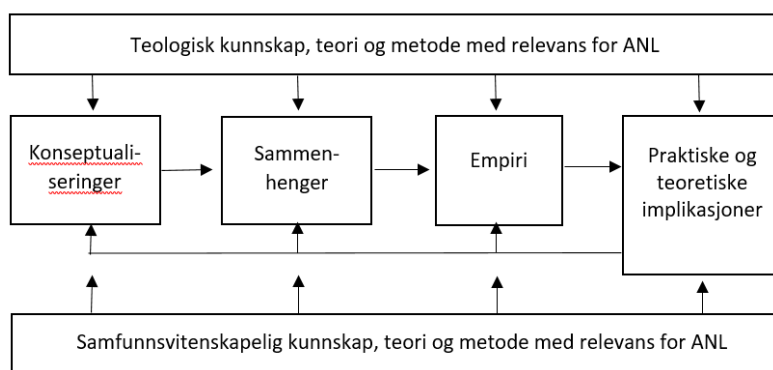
Teologisk kunnskap, teori og metode med relevans for ANL

Konseptualiseringer

Sammenhenger

Empiri

Praktiske og teoretiske implikasjoner

Samfunnsvitenskapelig kunnskap, teori og metode med relevans for ANL